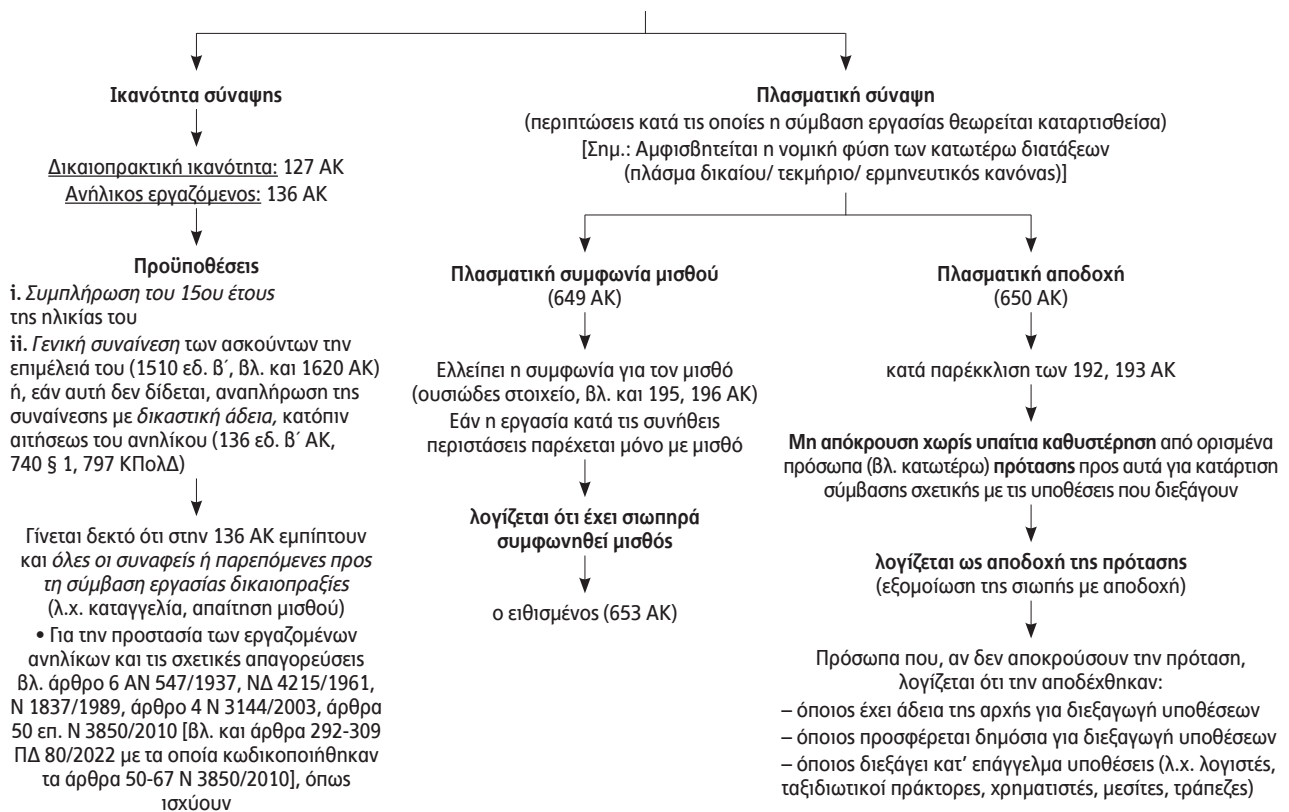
Ικανότητα σύναψης

Δικαιοπρακτική ικανότητα: 127 ΑΚ
Ανήλικος εργαζόμενος: 136 ΑΚ

Προϋποθέσεις
i. Συμπλήρωση του 15ου έτους της ηλικίας του
ii. Γενική συναίνεση των ασκούντων την επιμέλειά του (1510 εδ. β΄, βλ. και 1620 ΑΚ) ή, εάν αυτή δεν δίδεται, αναπλήρωση της συναίνεσης με δικαστική άδεια, κατόπιν αιτήσεως του ανηλίκου (136 εδ. β΄ ΑΚ, 740 § 1, 797 ΚΠολΔ)

Γίνεται δεκτό ότι στην 136 ΑΚ εμπίπτουν και όλες οι συναφείς ή παρεπόμενες προς τη σύμβαση εργασίας δικαιοπραξίες (λ.χ. καταγγελία, απαίτηση μισθού)
• Για την προστασία των εργαζομένων ανηλίκων και τις σχετικές απαγορεύσεις βλ. άρθρο 6 ΑΝ 547/1937, ΝΔ 4215/1961, Ν 1837/1989, άρθρο 4 Ν 3144/2003, άρθρα 50 επ. Ν 3850/2010 [βλ. και άρθρα 292-309 ΠΔ 80/2022 με τα οποία κωδικοποιήθηκαν τα άρθρα 50-67 Ν 3850/2010], όπως ισχύουν

Πλασματική σύναψη
(περιπτώσεις κατά τις οποίες η σύμβαση εργασίας θεωρείται καταρτισθείσα)
[Σημ.: Αμφισβητείται η νομική φύση των κατωτέρω διατάξεων (πλάσμα δικαίου/ τεκμήριο/ ερμηνευτικός κανόνας)]

Πλασματική συμφωνία μισθού
(649 ΑΚ)

Ελλείπει η συμφωνία για τον μισθό (ουσιώδες στοιχείο, βλ. και 195, 196 ΑΚ)
Εάν η εργασία κατά τις συνήθεις περιστάσεις παρέχεται μόνο με μισθό

λογίζεται ότι έχει σιωπηρά συμφωνηθεί μισθός

ο ειθισμένος (653 ΑΚ)

Πλασματική αποδοχή
(650 ΑΚ)

κατά παρέκκλιση των 192, 193 ΑΚ

Μη απόκρουση χωρίς υπαίτια καθυστέρηση από ορισμένα πρόσωπα (βλ. κατωτέρω) πρότασης προς αυτά για κατάρτιση σύμβασης σχετικής με τις υποθέσεις που διεξάγουν

λογίζεται ως αποδοχή της πρότασης
(εξομοίωση της σιωπής με αποδοχή)

Πρόσωπα που, αν δεν αποκρούσουν την πρόταση, λογίζεται ότι την αποδέχθηκαν:
– όποιος έχει άδεια της αρχής για διεξαγωγή υποθέσεων
– όποιος προσφέρεται δημόσια για διεξαγωγή υποθέσεων
– όποιος διεξάγει κατ' επάγγελμα υποθέσεις (λ.χ. λογιστές, ταξιδιωτικοί πράκτορες, χρηματιστές, μεσίτες, τράπεζες)